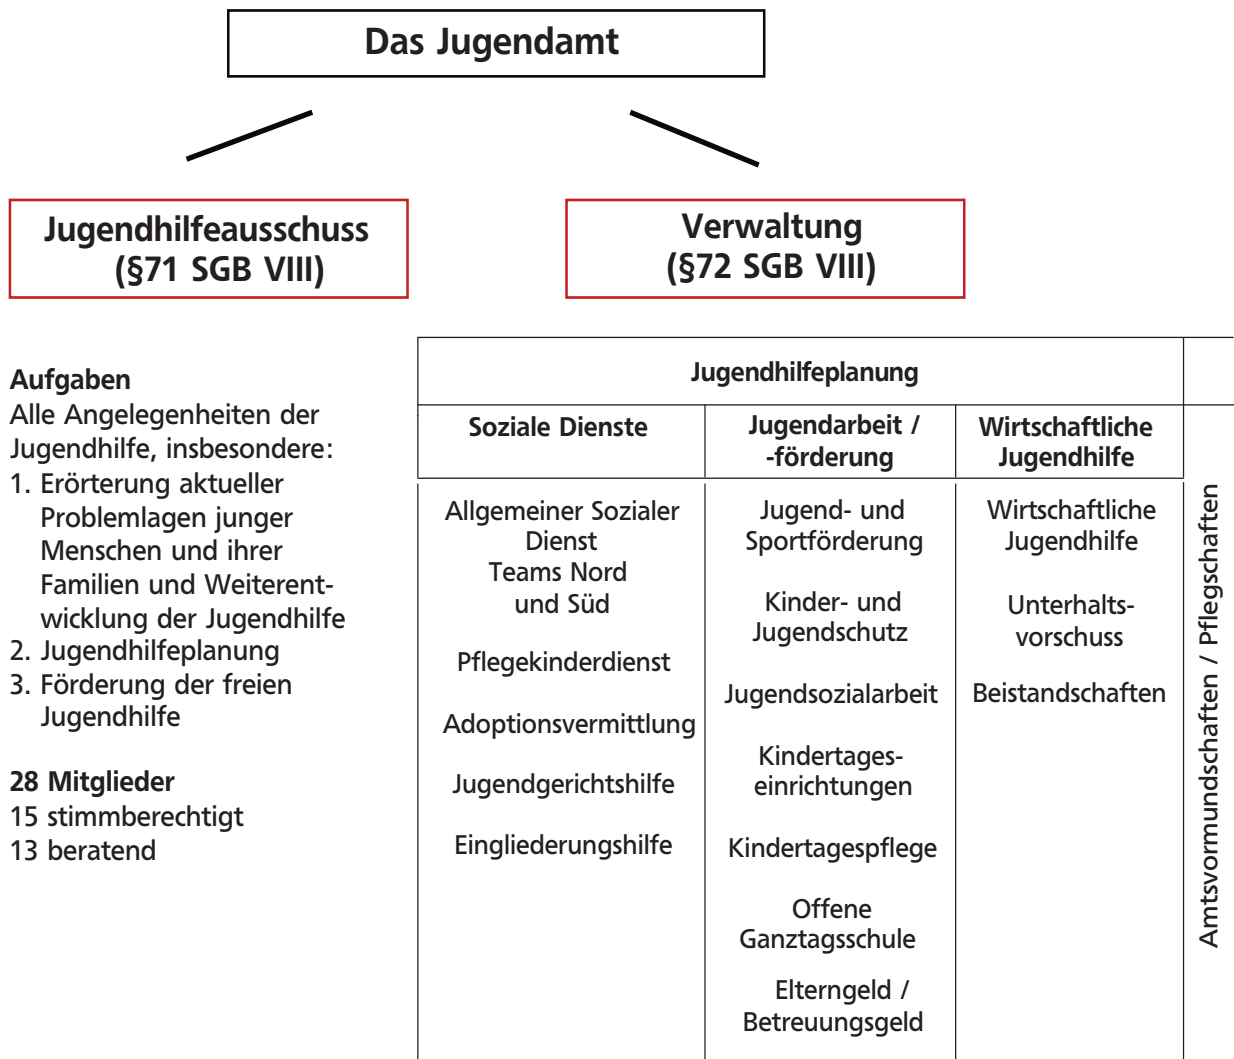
Das Jugendamt

Jugendhilfeausschuss (§71 SGB VIII)

Verwaltung (§72 SGB VIII)

Aufgaben
Alle Angelegenheiten der Jugendhilfe, insbesondere:
1. Erörterung aktueller Problemlagen junger Menschen und ihrer Familien und Weiterentwicklung der Jugendhilfe
2. Jugendhilfeplanung
3. Förderung der freien Jugendhilfe

28 Mitglieder
15 stimmberechtigt
13 beratend

Jugendhilfeplanung

| Soziale Dienste | Jugendarbeit / -förderung | Wirtschaftliche Jugendhilfe |
|---|---|---|
| Allgemeiner Sozialer Dienst Teams Nord und Süd | Jugend- und Sportförderung | Wirtschaftliche Jugendhilfe |
| Pflegekinderdienst | Kinder- und Jugendschutz | Unterhaltsvorschuss |
| Adoptionsvermittlung | Jugendsozialarbeit | Beistandschaften |
| Jugendgerichtshilfe | Kindertageseinrichtungen | |
| Eingliederungshilfe | Kindertagespflege | |
| | Offene Ganztagsschule | |
| | Elterngeld / Betreuungsgeld | |

Amtsvormundschaften / Pflegschaften